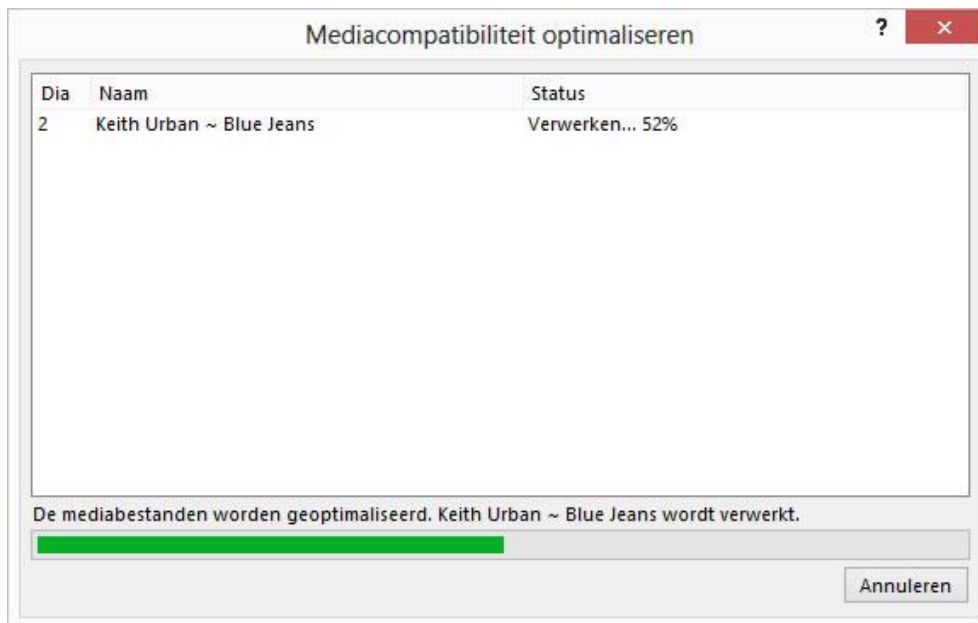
Mediacompatibiliteit optimaliseren

?

×

| Dia | Naam | Status |
|---|---|---|
| 2 | Keith Urban ~ Blue Jeans | Verwerken... 52% |

De mediabestanden worden geoptimaliseerd. Keith Urban ~ Blue Jeans wordt verwerkt.

Annuleren